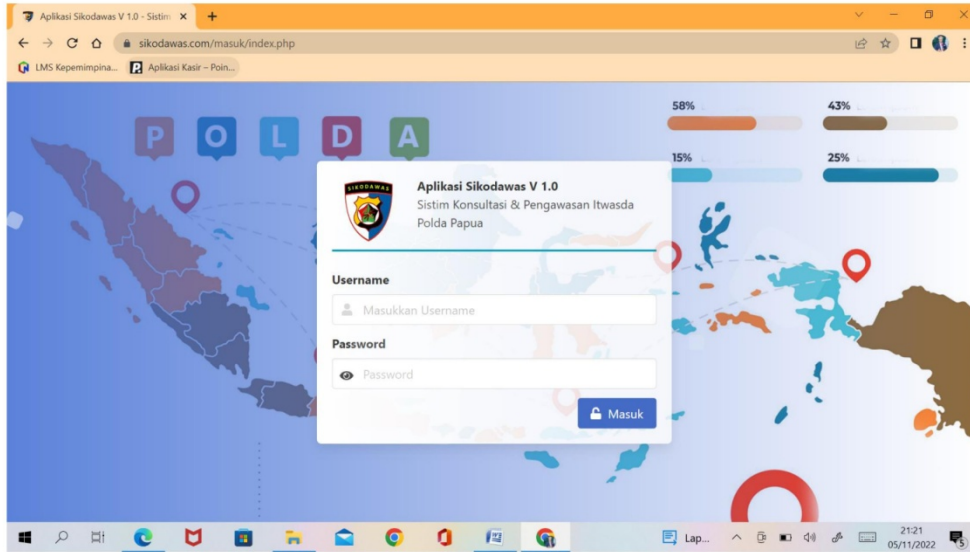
Aplikasi Sikodawas V 1.0 - Sistim ×
+
sikodawas.com/masuk/index.php
LMS Kepemimpina...
Aplikasi Kasir – Poin...

P O L D A

58%
43%
15%
25%

SIKODAWAS

Aplikasi Sikodawas V 1.0
Sistim Konsultasi & Pengawasan Itwasda Polda Papua

Username
Masukkan Username
Password
Password
Masuk

Lap...
21:21
05/11/2022
5